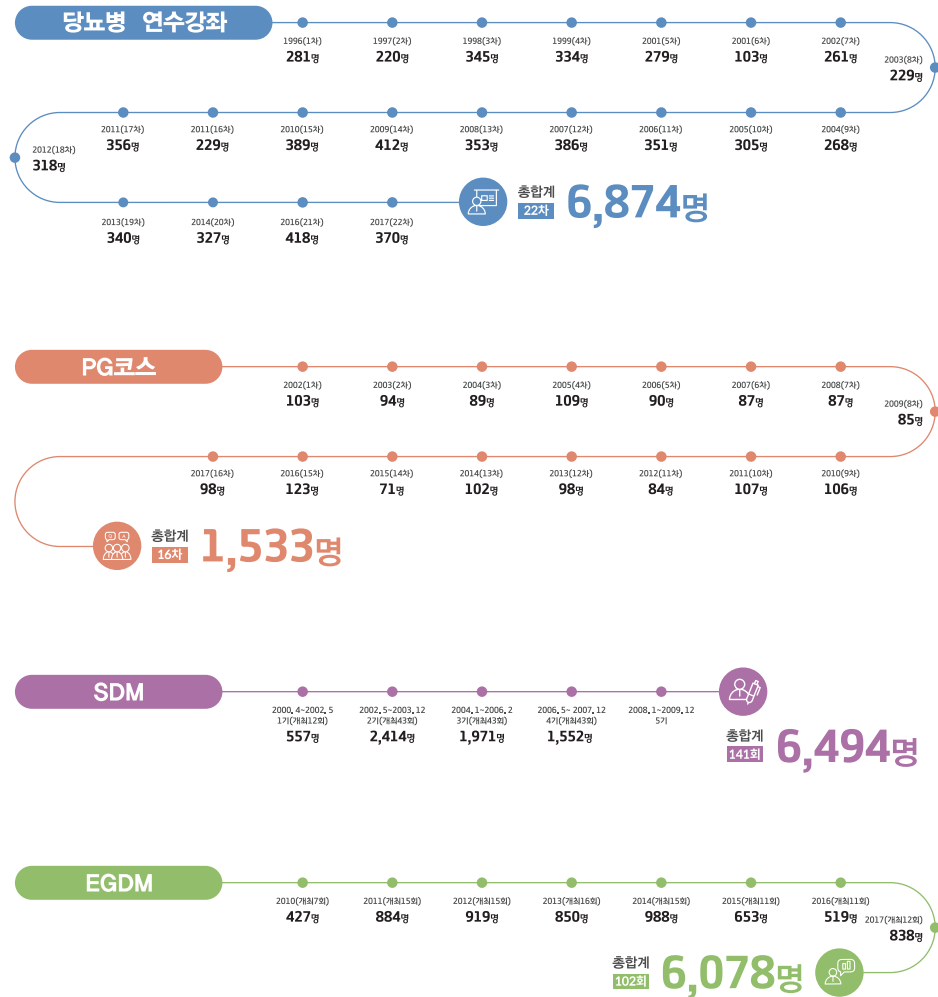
당뇨병 연수강좌

1996(1차) 281명
1997(2차) 220명
1998(3차) 345명
1999(4차) 334명
2001(5차) 279명
2001(6차) 103명
2002(7차) 261명
2003(8차) 229명

2004(9차) 268명
2005(10차) 305명
2006(11차) 351명
2007(12차) 386명
2008(13차) 353명
2009(14차) 412명
2010(15차) 389명
2011(16차) 229명
2011(17차) 356명
2012(18차) 318명

2013(19차) 340명
2014(20차) 327명
2016(21차) 418명
2017(22차) 370명

총합계 22차 6,874명

PG코스

2002(1차) 103명
2003(2차) 94명
2004(3차) 89명
2005(4차) 109명
2006(5차) 90명
2007(6차) 87명
2008(7차) 87명
2009(8차) 85명

2010(9차) 106명
2011(10차) 107명
2012(11차) 84명
2013(12차) 98명
2014(13차) 102명
2015(14차) 71명
2016(15차) 123명
2017(16차) 98명

총합계 16차 1,533명

SDM

2000. 4~2002. 5 1기(개최12회) 557명
2002. 5~2003. 12 2기(개최43회) 2,414명
2004. 1~2006. 2 3기(개최43회) 1,971명
2006. 5~ 2007. 12 4기(개최43회) 1,552명
2008. 1~2009. 12 5기

총합계 141회 6,494명

EGDM

2010(개최7회) 427명
2011(개최15회) 884명
2012(개최15회) 919명
2013(개최16회) 850명
2014(개최15회) 988명
2015(개최11회) 653명
2016(개최11회) 519명
2017(개최12회) 838명

총합계 102회 6,078명